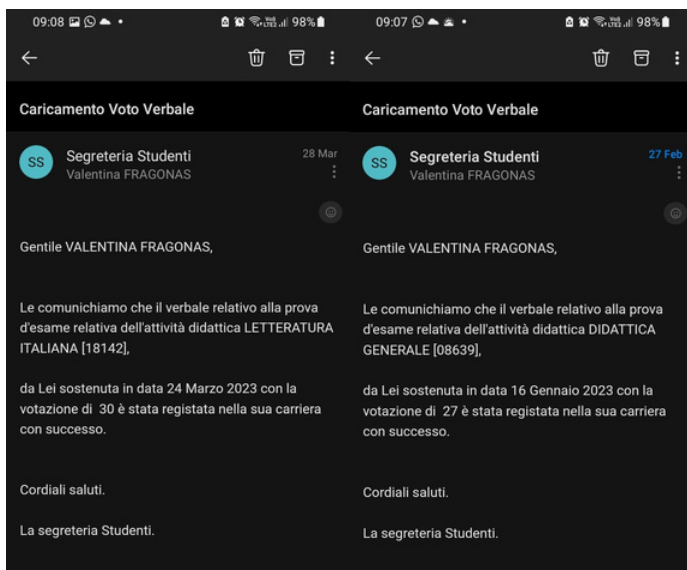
09:08 98%

Caricamento Voto Verbale

SS Segreteria Studenti
Valentina FRAGONAS
28 Mar

Gentile VALENTINA FRAGONAS,

Le comunichiamo che il verbale relativo alla prova d'esame relativa dell'attività didattica LETTERATURA ITALIANA [18142],

da Lei sostenuta in data 24 Marzo 2023 con la votazione di 30 è stata registata nella sua carriera con successo.

Cordiali saluti.

La segreteria Studenti.

09:07 98%

Caricamento Voto Verbale

SS Segreteria Studenti
Valentina FRAGONAS
27 Feb

Gentile VALENTINA FRAGONAS,

Le comunichiamo che il verbale relativo alla prova d'esame relativa dell'attività didattica DIDATTICA GENERALE [08639],

da Lei sostenuta in data 16 Gennaio 2023 con la votazione di 27 è stata registata nella sua carriera con successo.

Cordiali saluti.

La segreteria Studenti.